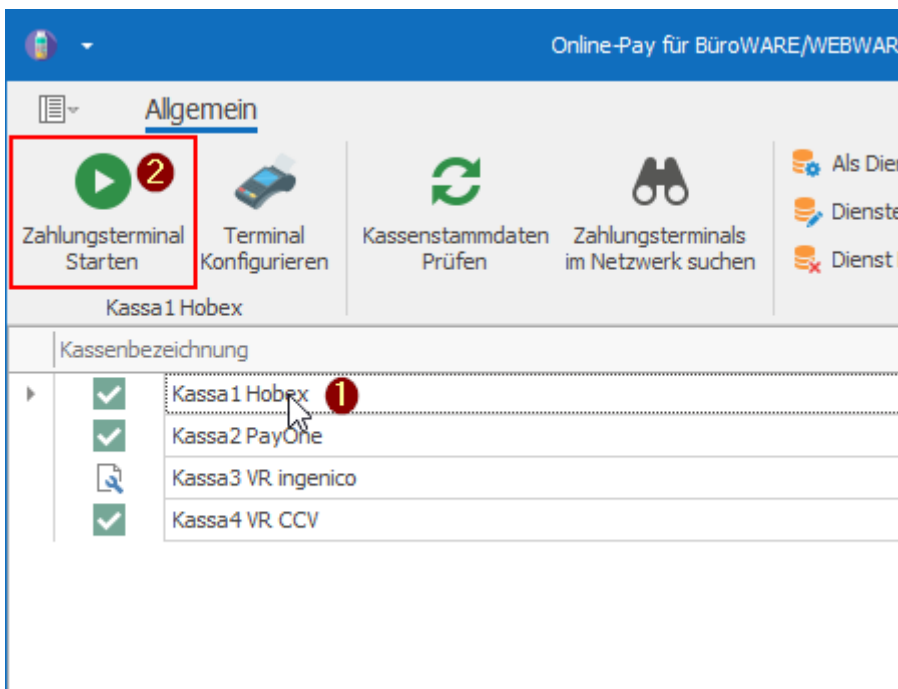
Online-Pay für BüroWARE/WEBWAR

Allgemein

2

Zahlungsterminal Starten

Terminal Konfigurieren

Kassenstammdaten Prüfen

Zahlungsterminals im Netzwerk suchen

Als Dien

Dienste

Dienst

Kassa1 Hobex

Kassenbezeichnung

Kassa1 Hobex 1

Kassa2 PayOne

Kassa3 VR ingenico

Kassa4 VR CCV